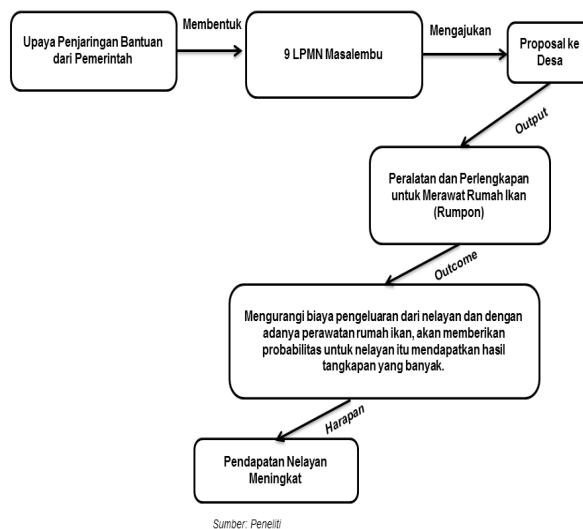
Upaya Penjaringan Bantuan dari Pemerintah

Membentuk

9 LPMN Masalembu

Mengajukan

Proposal ke Desa

Output

Peralatan dan Perlengkapan untuk Merawat Rumah Ikan (Rumpon)

Outcome

Mengurangi biaya pengeluaran dari nelayan dan dengan adanya perawatan rumah ikan, akan memberikan probabilitas untuk nelayan itu mendapatkan hasil tangkapan yang banyak.

Harapan

Pendapatan Nelayan Meningkat

Sumber: Peneliti